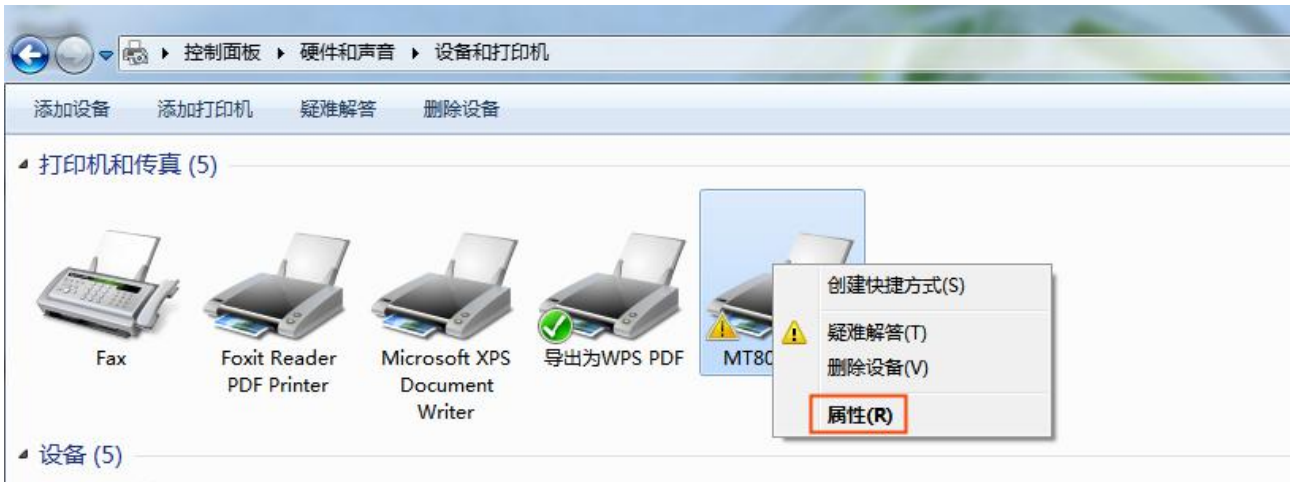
▸ 控制面板 ▸ 硬件和声音 ▸ 设备和打印机

添加设备 添加打印机 疑难解答 删除设备

打印机和传真 (5)

Fax

Foxit Reader PDF Printer

Microsoft XPS Document Writer

导出为WPS PDF

MT80

创建快捷方式(S)

疑难解答(T)

删除设备(V)

属性(R)

设备 (5)